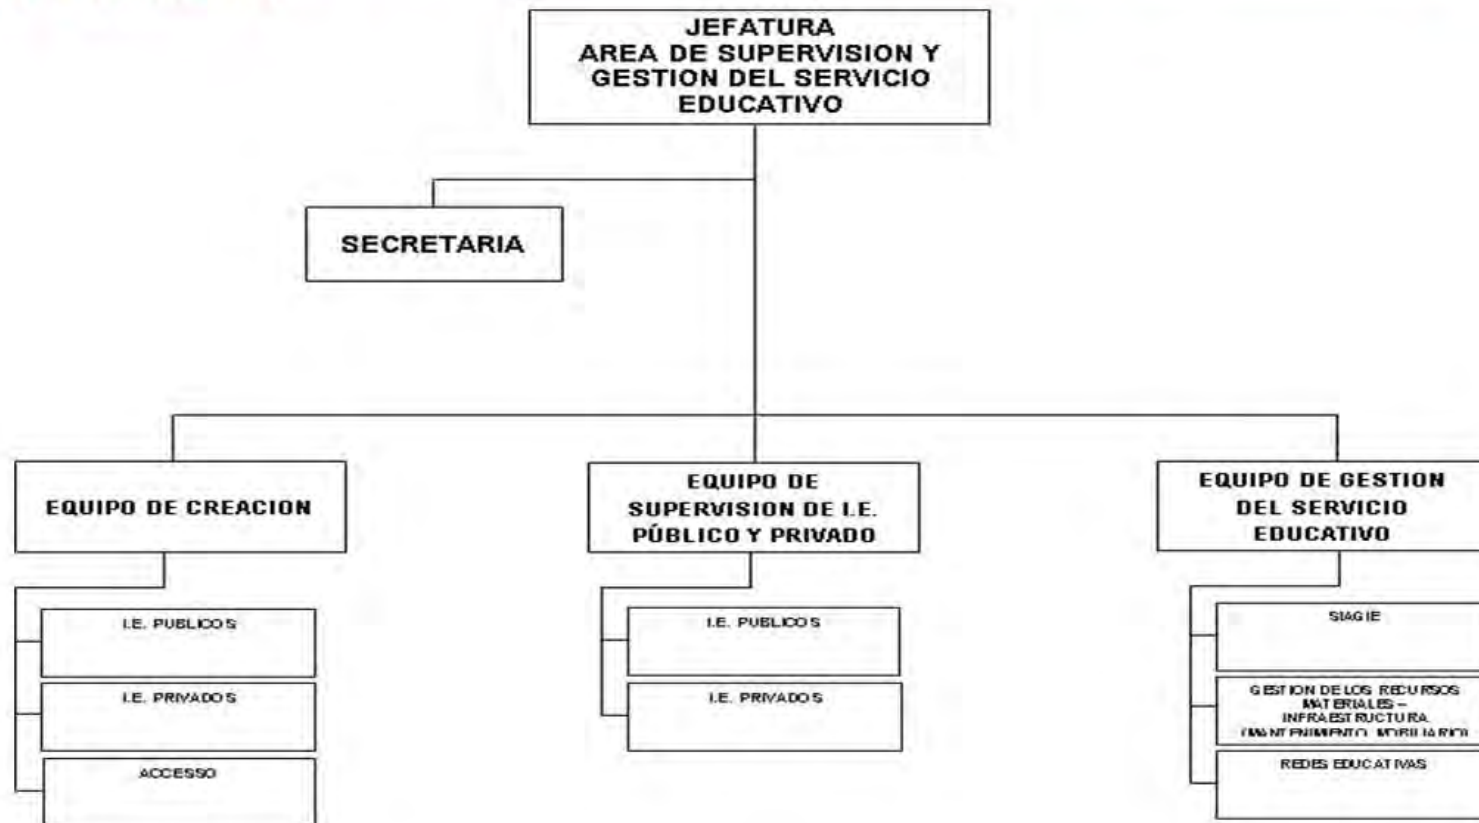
JEFATURA
AREA DE SUPERVISION Y GESTION DEL SERVICIO EDUCATIVO

SECRETARIA

EQUIPO DE CREACION

I.E. PUBLICOS

I.E. PRIVADOS

ACCESSO

EQUIPO DE SUPERVISION DE I.E. PÚBLICO Y PRIVADO

I.E. PUBLICOS

I.E. PRIVADOS

EQUIPO DE GESTION DEL SERVICIO EDUCATIVO

SIAGIE

GESTION DE LOS RECURSOS MATERIALES – INFRAESTRUCTURA (MANTENIMIENTO, MOBILIARIO)

REDES EDUCATIVAS